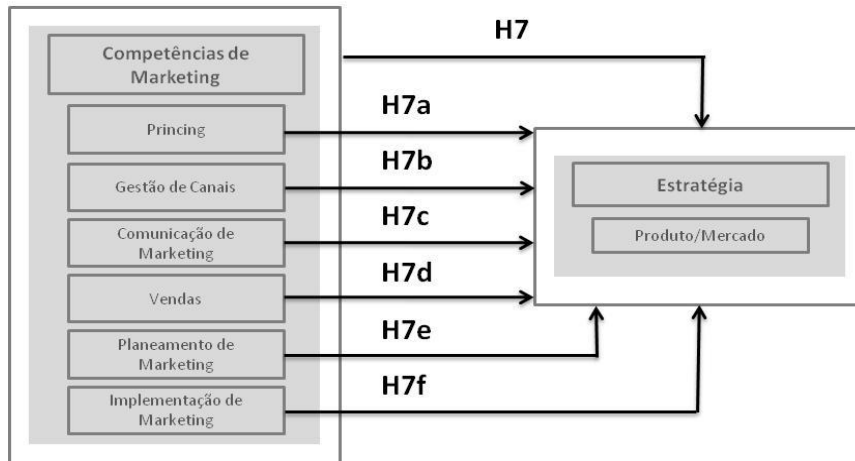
Competências de Marketing

H7

Princing

H7a

Gestão de Canais

H7b

Comunicação de Marketing

H7c

Vendas

H7d

Planeamento de Marketing

H7e

Implementação de Marketing

H7f

Estratégia

Produto/Mercado